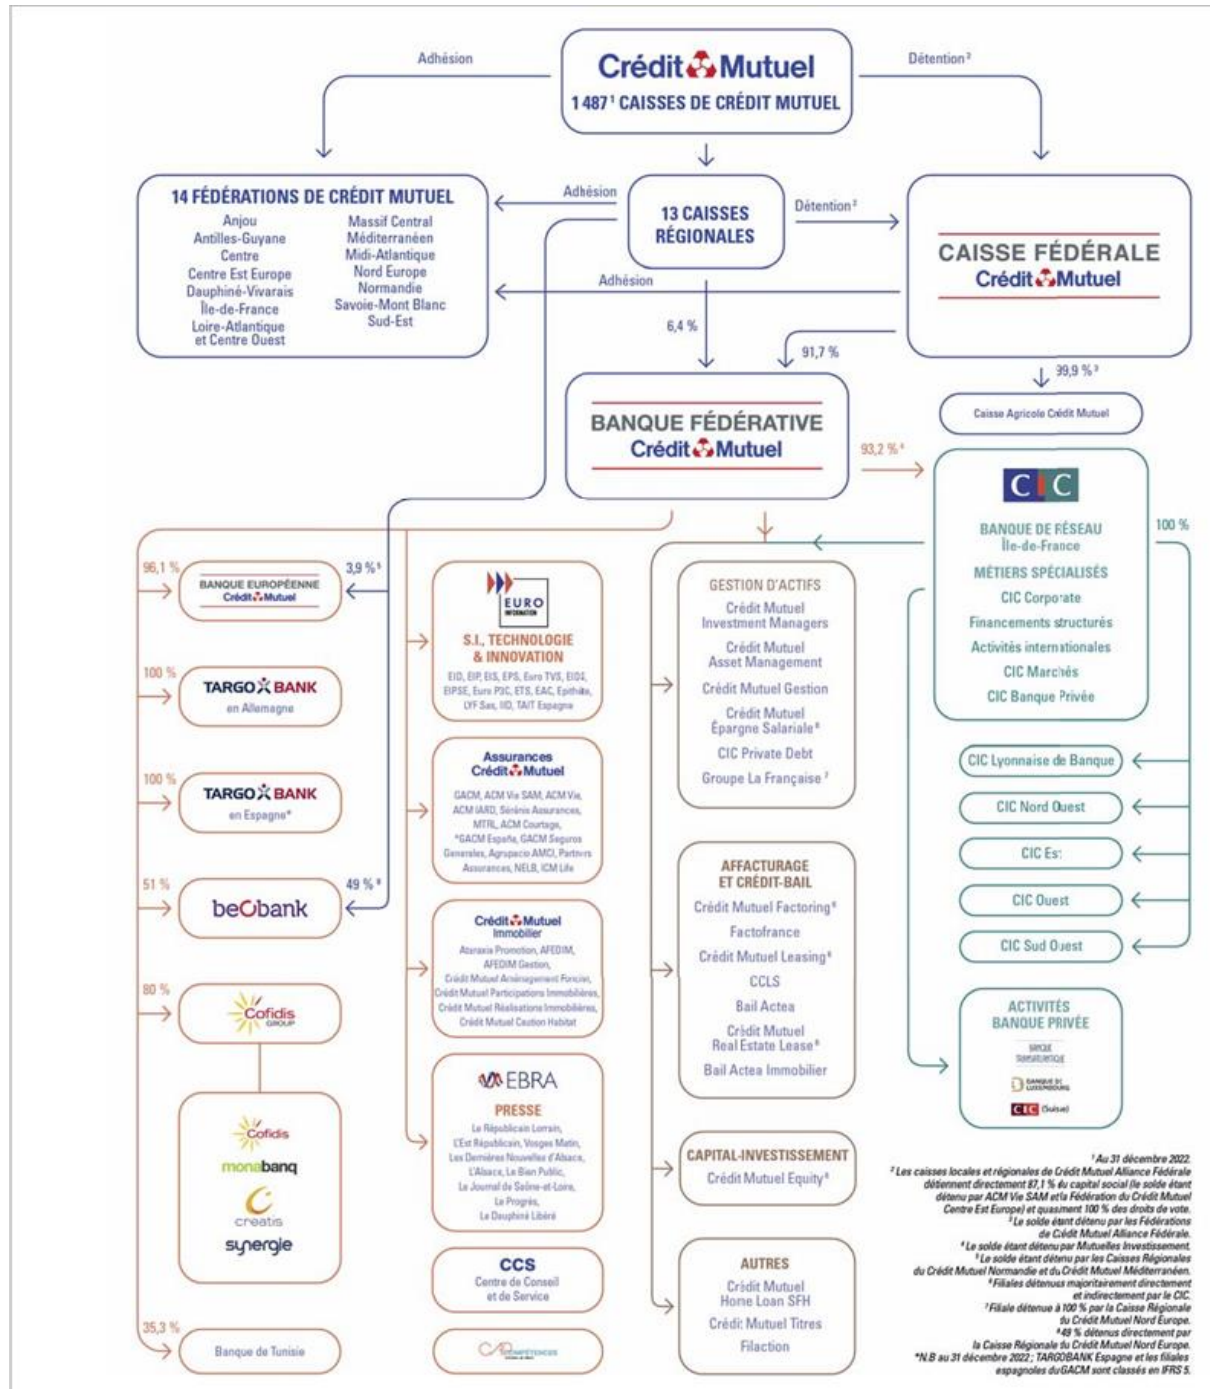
Crédit Mutuel
1 487¹ CAISSES DE CRÉDIT MUTUEL

Adhésion

Détention²

14 FÉDÉRATIONS DE CRÉDIT MUTUEL
Anjou
Antilles-Guyane
Centre
Centre Est Europe
Dauphiné-Vivarais
Île-de-France
Loire-Atlantique et Centre Ouest
Massif Central
Méditerranéen
Midi-Atlantique
Nord Europe
Normandie
Savoie-Mont Blanc
Sud-Est

Adhésion

13 CAISSES RÉGIONALES

Détention²

CAISSE FÉDÉRALE
Crédit Mutuel

Adhésion

6,4 %

91,7 %

99,9 %³

Caisse Agricole Crédit Mutuel

BANQUE FÉDÉRATIVE
Crédit Mutuel

93,2 %⁴

CIC
BANQUE DE RÉSEAU
Île-de-France
MÉTIERS SPÉCIALISÉS
CIC Corporate
Financements structurés
Activités internationales
CIC Marchés
CIC Banque Privée

100 %

96,1 %
BANQUE EUROPÉENNE Crédit Mutuel
3,9 %⁵

100 %
TARGO BANK en Allemagne

100 %
TARGO BANK en Espagne*

51 %
beobank
49 %⁸

80 %
Cofidis GROUP

Cofidis
monabanq
creatis
synergie

35,3 %
Banque de Tunisie

EURO INFORMATION
S.I., TECHNOLOGIE & INNOVATION
EID, EIP, EIS, EPS, Euro TVS, EI04, EIPSE, Euro P3C, ETS, EAC, Epithète, LYF Sas, IID, TAIT Espagne

Assurances Crédit Mutuel
GACM, ACM Vie SAM, ACM Vie, ACM IARD, Sérénis Assurances, MTRL, ACM Courtage, *GACM España, GACM Seguros Generales, Agrupacio AMCI, Partners Assurances, NELB, ICM Life

Crédit Mutuel Immobilier
Ataraxia Promotion, AFEDIM, AFEDIM Gestion, Crédit Mutuel Aménagement Foncier, Crédit Mutuel Participations Immobilières, Crédit Mutuel Réalisations Immobilières, Crédit Mutuel Caution Habitat

EBRA
PRESSE
Le Républicain Lorrain, L'Est Républicain, Vosges Matin, Les Dernières Nouvelles d'Alsace, L'Alsace, Le Bien Public, Le Journal de Saône-et-Loire, Le Progrès, Le Dauphiné Libéré

CCS
Centre de Conseil et de Service

CP Compétences

GESTION D'ACTIFS
Crédit Mutuel Investment Managers
Crédit Mutuel Asset Management
Crédit Mutuel Gestion
Crédit Mutuel Épargne Salariale⁶
CIC Private Debt
Groupe La Française⁷

AFFACTURAGE ET CRÉDIT-BAIL
Crédit Mutuel Factoring⁶
Factofrance
Crédit Mutuel Leasing⁶
CCLS
Bail Actea
Crédit Mutuel Real Estate Lease⁶
Bail Actea Immobilier

CAPITAL-INVESTISSEMENT
Crédit Mutuel Equity⁶

AUTRES
Crédit Mutuel Home Loan SFH
Crédit Mutuel Titres
Filaction

CIC Lyonnaise de Banque
CIC Nord Ouest
CIC Est
CIC Ouest
CIC Sud Ouest

ACTIVITÉS BANQUE PRIVÉE
BANQUE TRANSATLANTIQUE
BANQUE DE LUXEMBOURG
CIC (Suisse)

¹Au 31 décembre 2022.
²Les caisses locales et régionales de Crédit Mutuel Alliance Fédérale détiennent directement 87,1 % du capital social (le solde étant détenu par ACM Vie SAM et la Fédération du Crédit Mutuel Centre Est Europe) et quasiment 100 % des droits de vote.
³Le solde étant détenu par les Fédérations de Crédit Mutuel Alliance Fédérale.
⁴Le solde étant détenu par Mutuelles Investissement.
⁵Le solde étant détenu par les Caisses Régionales du Crédit Mutuel Normandie et du Crédit Mutuel Méditerranéen.
⁶Filiales détenues majoritairement directement et indirectement par le CIC.
⁷Filiale détenue à 100 % par la Caisse Régionale du Crédit Mutuel Nord Europe.
⁸49 % détenus directement par la Caisse Régionale du Crédit Mutuel Nord Europe.
*N.B au 31 décembre 2022 ; TARGOBANK Espagne et les filiales espagnoles du GACM sont classés en IFRS 5.